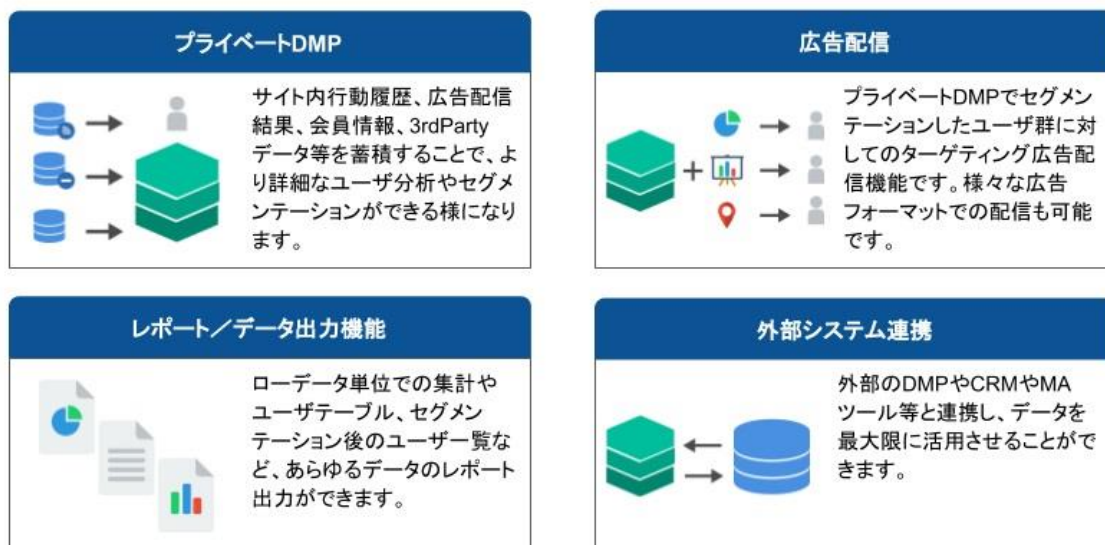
プライベートDMP

サイト内行動履歴、広告配信結果、会員情報、3rdPartyデータ等を蓄積することで、より詳細なユーザ分析やセグメンテーションができる様になります。

広告配信

プライベートDMPでセグメンテーションしたユーザ群に対してのターゲティング広告配信機能です。様々な広告フォーマットでの配信も可能です。

レポート／データ出力機能

ローデータ単位での集計やユーザテーブル、セグメンテーション後のユーザ一覧など、あらゆるデータのレポート出力ができます。

外部システム連携

外部のDMPやCRMやMAツール等と連携し、データを最大限に活用させることができます。